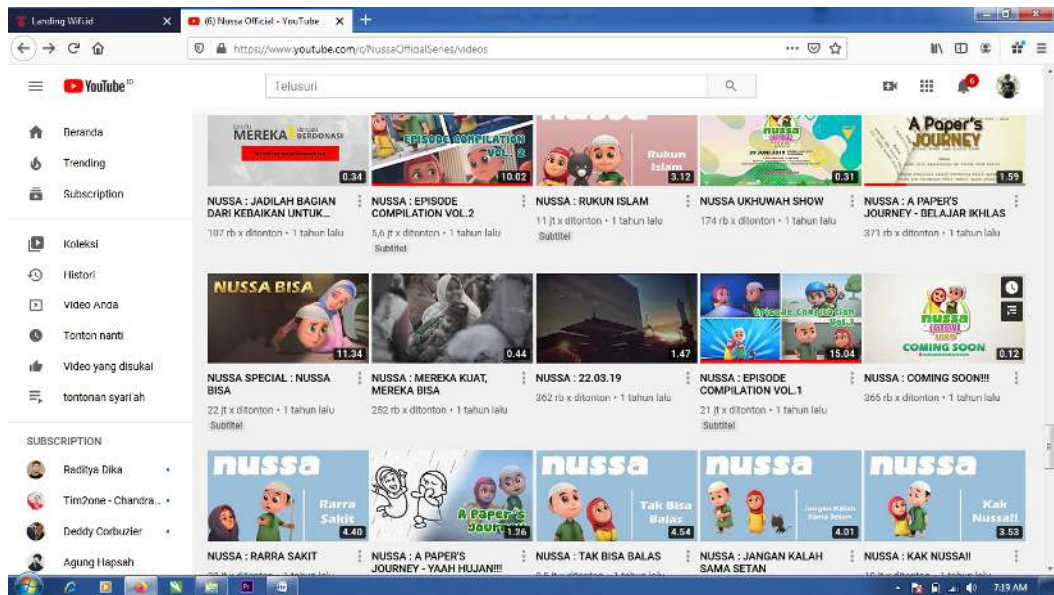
Landing Wifi.id
(6) Nussa Official - YouTube
https://www.youtube.com/c/NussaOfficialSeries/videos
YouTube ID
Telusuri
6

Beranda
Trending
Subscription
Koleksi
Histori
Video Anda
Tonton nanti
Video yang disukai
tontonan syari'ah

SUBSCRIPTION
Raditya Dika
Tim2one - Chandra...
Deddy Corbuzier
Agung Hapsah

MEREKA DONASI
0.34
NUSSA : JADILAH BAGIAN DARI KEBAIKAN UNTUK...
107 rb x ditonton • 1 tahun lalu

EPISODE COMPILATION VOL. 2
10.02
NUSSA : EPISODE COMPILATION VOL.2
5,6 jt x ditonton • 1 tahun lalu
Subtitel

Rukun Islam
3.12
NUSSA : RUKUN ISLAM
11 jt x ditonton • 1 tahun lalu
Subtitel

0.31
NUSSA UKHUWAH SHOW
174 rb x ditonton • 1 tahun lalu

A Paper's JOURNEY
1.59
NUSSA : A PAPER'S JOURNEY - BELAJAR IKHLAS
371 rb x ditonton • 1 tahun lalu

NUSSA BISA
11.34
NUSSA SPECIAL : NUSSA BISA
22 jt x ditonton • 1 tahun lalu
Subtitel

0.44
NUSSA : MEREKA KUAT, MEREKA BISA
252 rb x ditonton • 1 tahun lalu

1.47
NUSSA : 22.03.19
362 rb x ditonton • 1 tahun lalu

Episode Compilation Vol.1
15.04
NUSSA : EPISODE COMPILATION VOL.1
21 jt x ditonton • 1 tahun lalu
Subtitel

nussa
COMING SOON
0.12
NUSSA : COMING SOON!!!
365 rb x ditonton • 1 tahun lalu

nussa
Rarra Sakit
4.40
NUSSA : RARRA SAKIT

A Paper's Journey
1.26
NUSSA : A PAPER'S JOURNEY - YAAH HUJAN!!!

nussa
Tak Bisa Balas
4.54
NUSSA : TAK BISA BALAS

nussa
Jangan Kalah Sama Setan
4.01
NUSSA : JANGAN KALAH SAMA SETAN

nussa
Kak Nussa!!
3.53
NUSSA : KAK NUSSA!!

7:19 AM